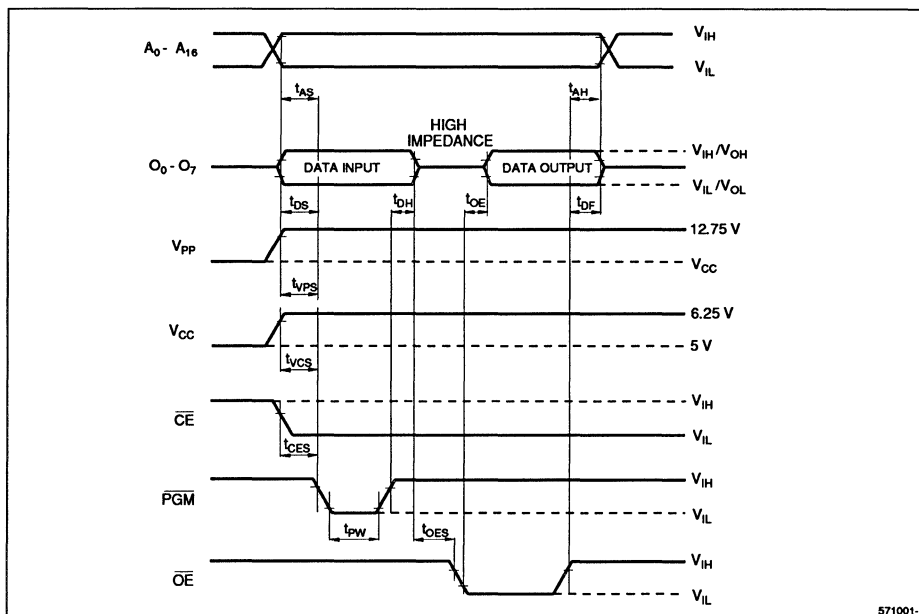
$A_0$ - $A_{16}$

$V_{IH}$

$V_{IL}$

$t_{AS}$

$t_{AH}$

HIGH IMPEDANCE

$O_0$ - $O_7$

DATA INPUT

DATA OUTPUT

$V_{IH}/V_{OH}$

$V_{IL}/V_{OL}$

$t_{DS}$

$t_{DH}$

$t_{OE}$

$t_{DF}$

$V_{PP}$

12.75 V

$V_{CC}$

$t_{VPS}$

$V_{CC}$

6.25 V

5 V

$t_{VCS}$

$\overline{CE}$

$V_{IH}$

$V_{IL}$

$t_{CES}$

$\overline{PGM}$

$V_{IH}$

$V_{IL}$

$t_{PW}$

$t_{OES}$

$\overline{OE}$

$V_{IH}$

$V_{IL}$

571001-